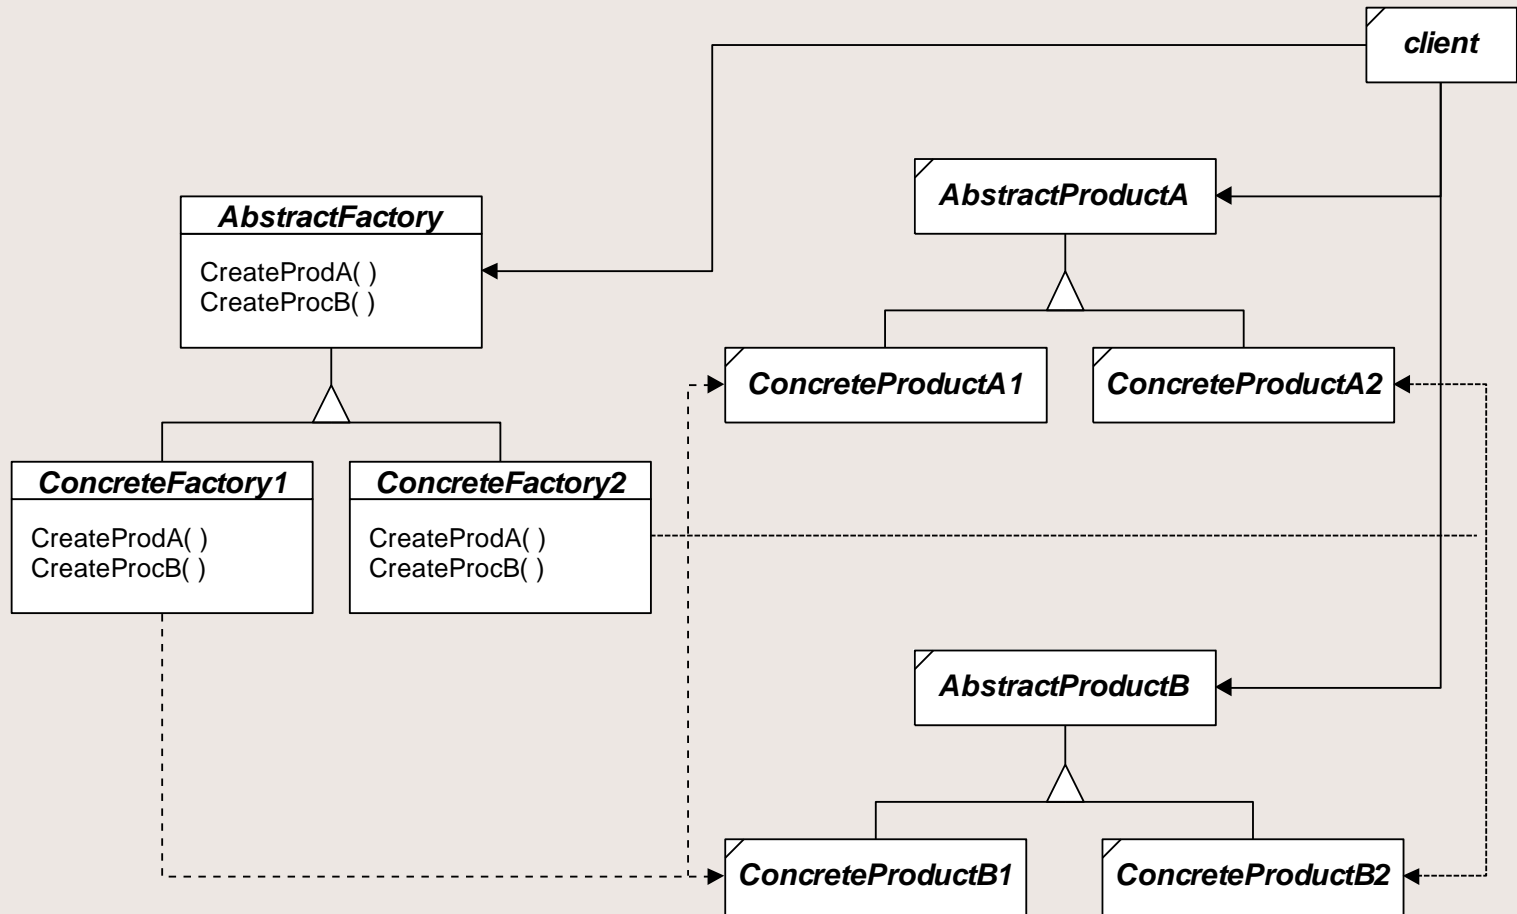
client

AbstractFactory

CreateProdA( )
CreateProcB( )

AbstractProductA

ConcreteProductA1

ConcreteProductA2

ConcreteFactory1

CreateProdA( )
CreateProcB( )

ConcreteFactory2

CreateProdA( )
CreateProcB( )

AbstractProductB

ConcreteProductB1

ConcreteProductB2